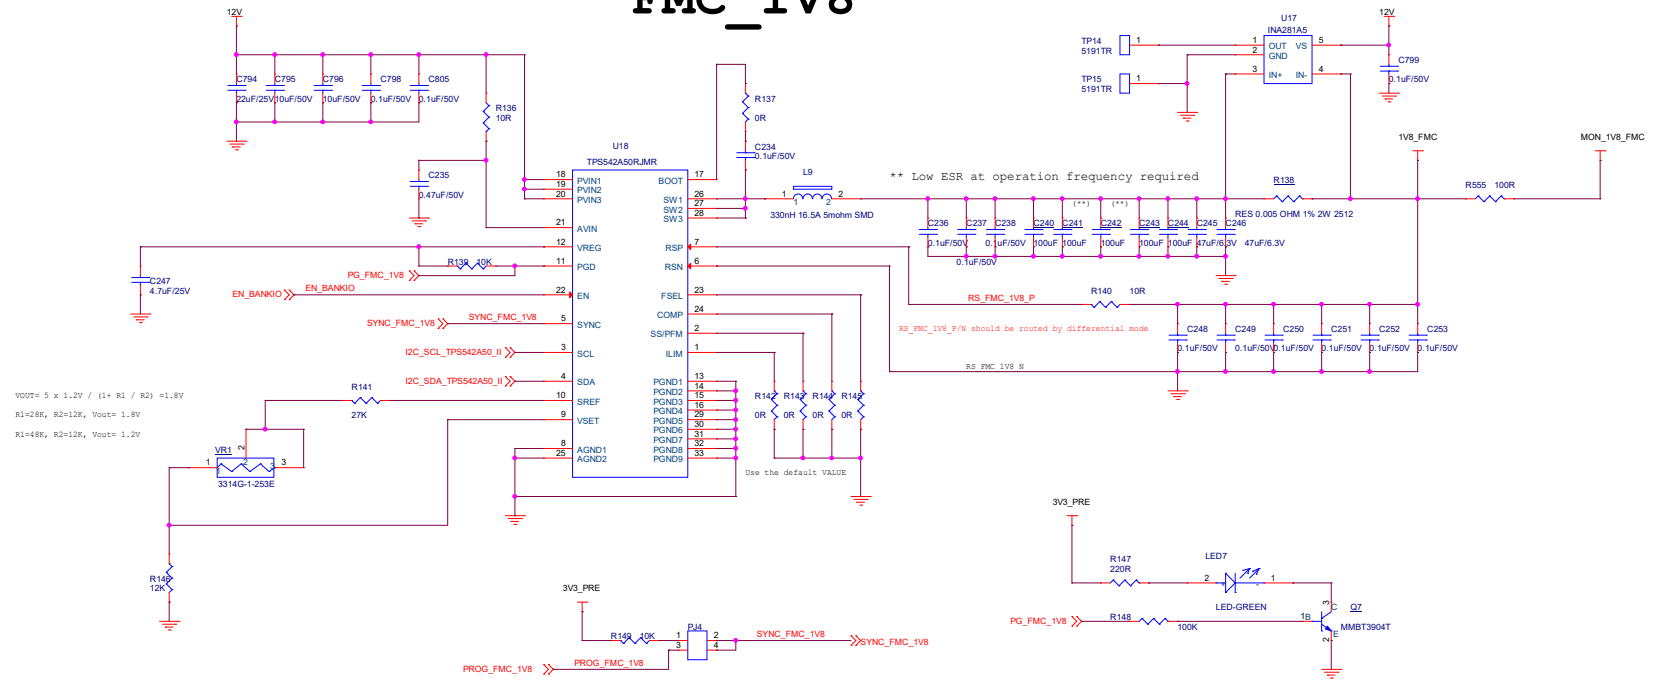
FMC_1V8

12V

C794 22uF/25V
C795 10uF/50V
C796 10uF/50V
C798 0.1uF/50V
C805 0.1uF/50V

R136 10R

C235 0.47uF/50V

U18
TPS542A50RJMR

18 PVIN1
19 PVIN2
20 PVIN3
21 AVIN
12 VREG
11 PGD
22 EN
5 SYNC
3 SCL
4 SDA
10 SREF
9 VSET
8 AGND1
25 AGND2

17 BOOT
26 SW1
27 SW2
28 SW3
7 RSP
6 RSN
23 FSEL
24 COMP
2 SS/PFM
1 ILIM
13 PGND1
14 PGND2
15 PGND3
16 PGND4
29 PGND5
30 PGND6
31 PGND7
32 PGND8
33 PGND9

R137 0R
C234 0.1uF/50V

L9
1 2
330nH 16.5A 5mohm SMD

** Low ESR at operation frequency required

C247 4.7uF/25V
PG_FMC_1V8
R139 10K
EN_BANKIO
EN_BANKIO
SYNC_FMC_1V8
SYNC_FMC_1V8
I2C_SCL_TPS542A50_II
I2C_SDA_TPS542A50_II

VOUT= 5 x 1.2V / (1+ R1 / R2) =1.8V
R1=28K, R2=12K, Vout= 1.8V
R1=48K, R2=12K, Vout= 1.2V

R141 27K
VR1
1 2 3
3314G-1-253E
R146 12K

R142 0R
R143 0R
R144 0R
R145 0R
Use the default VALUE

C236 0.1uF/50V
C237 0.1uF/50V
C238 0.1uF/50V
C240 100uF
C241 100uF
C242 100uF
C243 100uF
C244 100uF
C245 47uF/6.3V
C246 47uF/6.3V
(**) (**)

R138
RES 0.005 OHM 1% 2W 2512

TP14 5191TR
TP15 5191TR
U17
INA281A5
1 OUT
2 GND
3 IN+
4 IN-
5 VS
12V
C799 0.1uF/50V

1V8_FMC
MON_1V8_FMC
R555 100R

RS_FMC_1V8_P
R140 10R
RS_FMC_1V8_P/N should be routed by differential mode
C248 0.1uF/50V
C249 0.1uF/50V
C250 0.1uF/50V
C251 0.1uF/50V
C252 0.1uF/50V
C253 0.1uF/50V
RS_FMC_1V8_N

3V3_PRE
R147 220R
LED7
2 1
LED-GREEN
PG_FMC_1V8
R148 100K
1B
3 C
2 E
Q7
MMBT3904T

3V3_PRE
R149 10K
PJ4
1 2
3 4
SYNC_FMC_1V8
SYNC_FMC_1V8
PROG_FMC_1V8
PROG_FMC_1V8